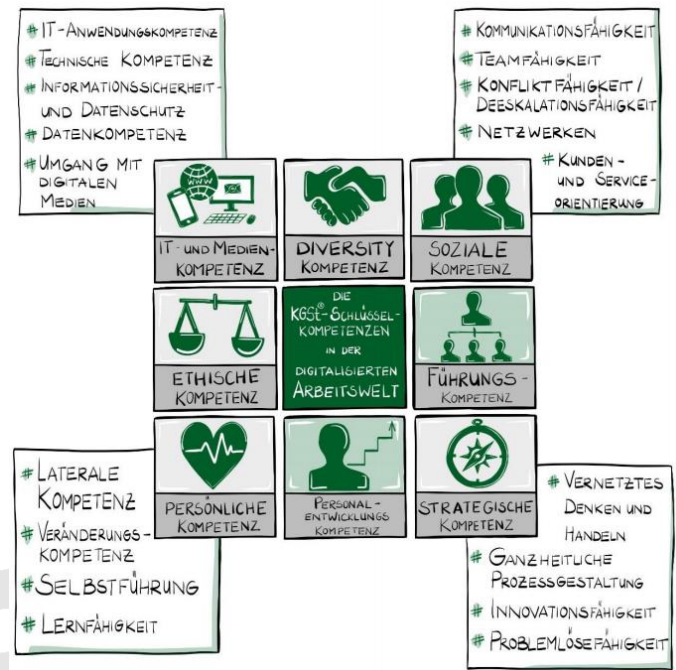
# IT-Anwendungskompetenz
# Technische Kompetenz
# Informationssicherheit- und Datenschutz
# Datenkompetenz
# Umgang mit digitalen Medien

# Kommunikationsfähigkeit
# Teamfähigkeit
# Konfliktfähigkeit / Deeskalationsfähigkeit
# Netzwerken
# Kunden- und Serviceorientierung

www

IT- und Medienkompetenz

Diversity Kompetenz

Soziale Kompetenz

Ethische Kompetenz

Die KGSt® - Schlüsselkompetenzen in der digitalisierten Arbeitswelt

Führungs-Kompetenz

Persönliche Kompetenz

Personalentwicklungs Kompetenz

Strategische Kompetenz

# Laterale Kompetenz
# Veränderungskompetenz
# Selbstführung
# Lernfähigkeit

# Vernetztes Denken und Handeln
# Ganzheitliche Prozessgestaltung
# Innovationsfähigkeit
# Problemlösefähigkeit